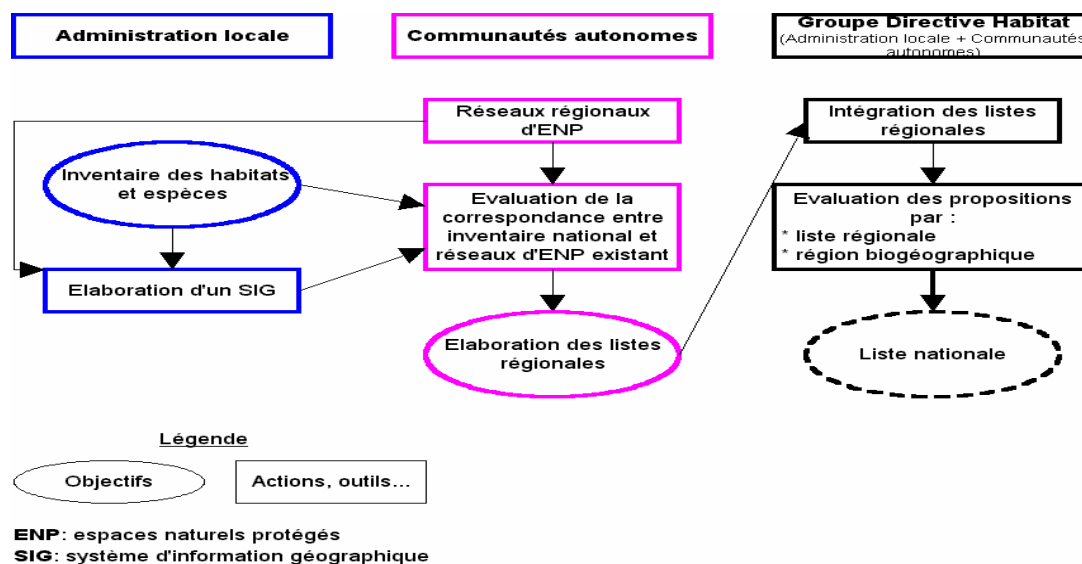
Administration locale

Communautés autonomes

Groupe Directive Habitat
(Administration locale + Communautés autonomes)

Réseaux régionaux d'ENP

Inventaire des habitats et espèces

Evaluation de la correspondance entre inventaire national et réseaux d'ENP existant

Elaboration d'un SIG

Elaboration des listes régionales

Intégration des listes régionales

Evaluation des propositions par :
* liste régionale
* région biogéographique

Liste nationale

Légende

Objectifs

Actions, outils...

ENP: espaces naturels protégés
SIG: système d'information géographique